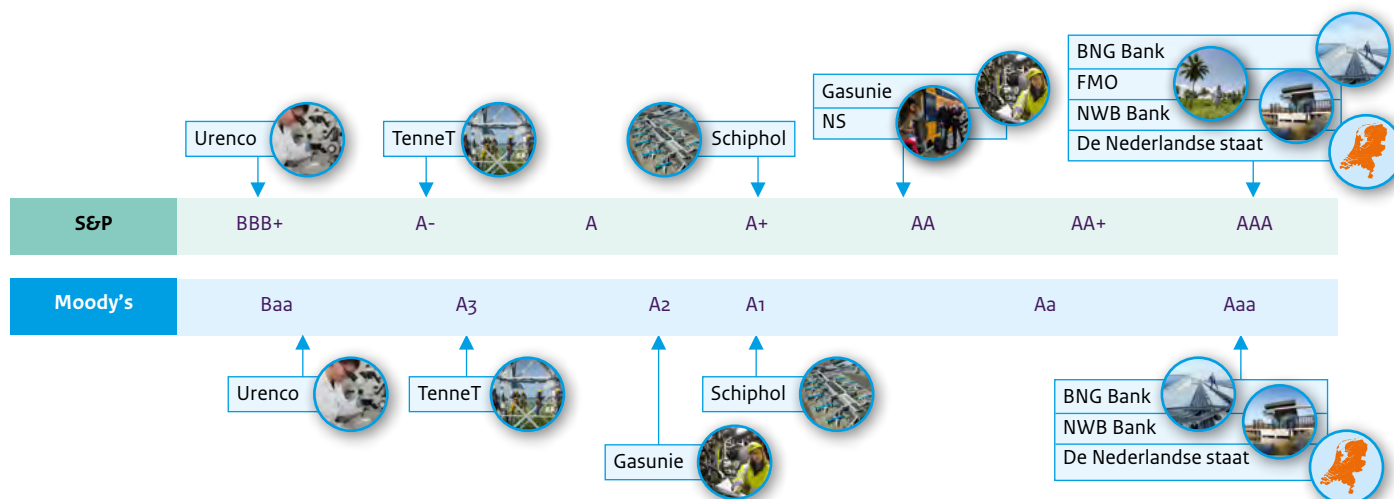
BNG Bank
FMO
NWB Bank
De Nederlandse staat

Gasunie
NS

Urenco

TenneT

Schiphol

| S&P | BBB+ | A- | A | A+ | AA | AA+ | AAA |
|---|---|---|---|---|---|---|---|

| Moody's | Baa | A3 | A2 | A1 | Aa | Aaa |
|---|---|---|---|---|---|---|

Urenco

TenneT

Schiphol

Gasunie

BNG Bank
NWB Bank
De Nederlandse staat